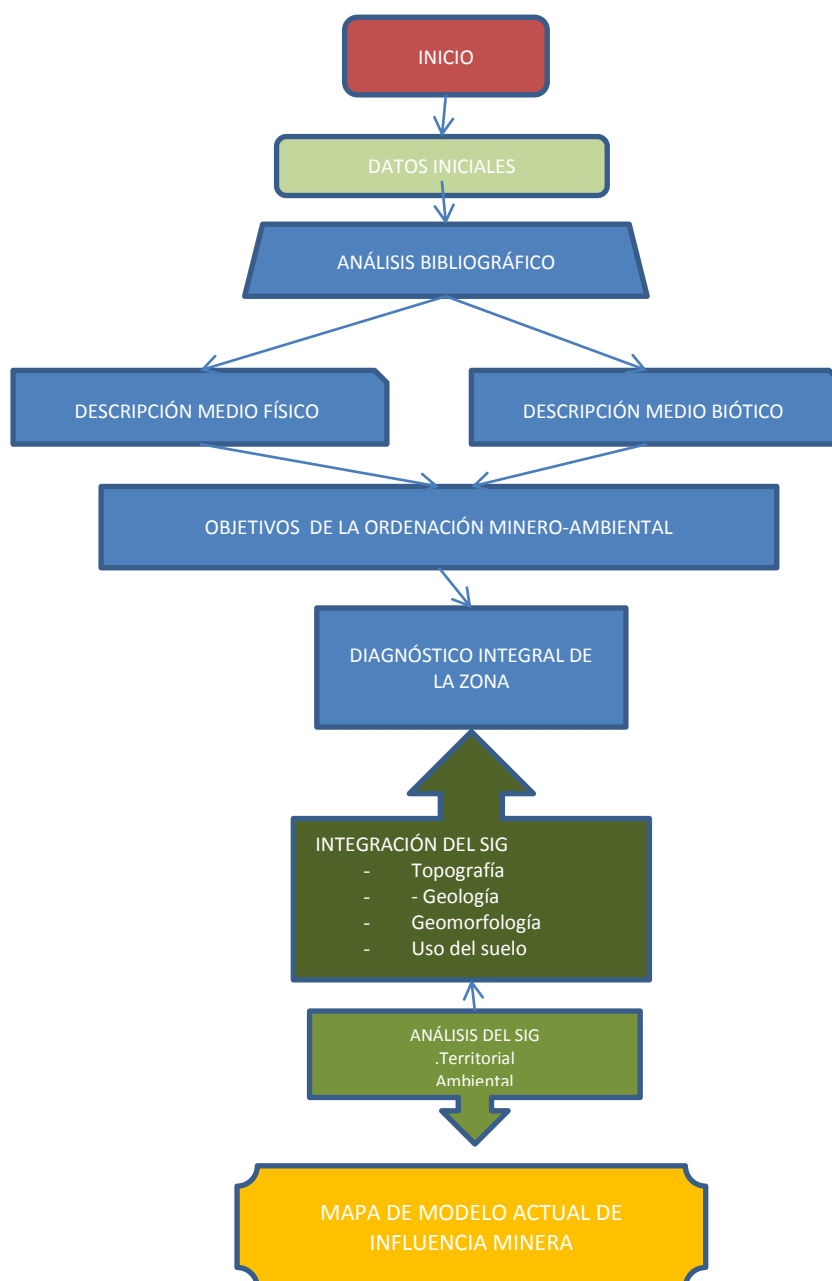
INICIO

DATOS INICIALES

ANÁLISIS BIBLIOGRÁFICO

DESCRIPCIÓN MEDIO FÍSICO

DESCRIPCIÓN MEDIO BIÓTICO

OBJETIVOS DE LA ORDENACIÓN MINERO-AMBIENTAL

DIAGNÓSTICO INTEGRAL DE LA ZONA

INTEGRACIÓN DEL SIG
- Topografía
- - Geología
- Geomorfología
- Uso del suelo

ANÁLISIS DEL SIG
.Territorial
Ambiental

MAPA DE MODELO ACTUAL DE INFLUENCIA MINERA